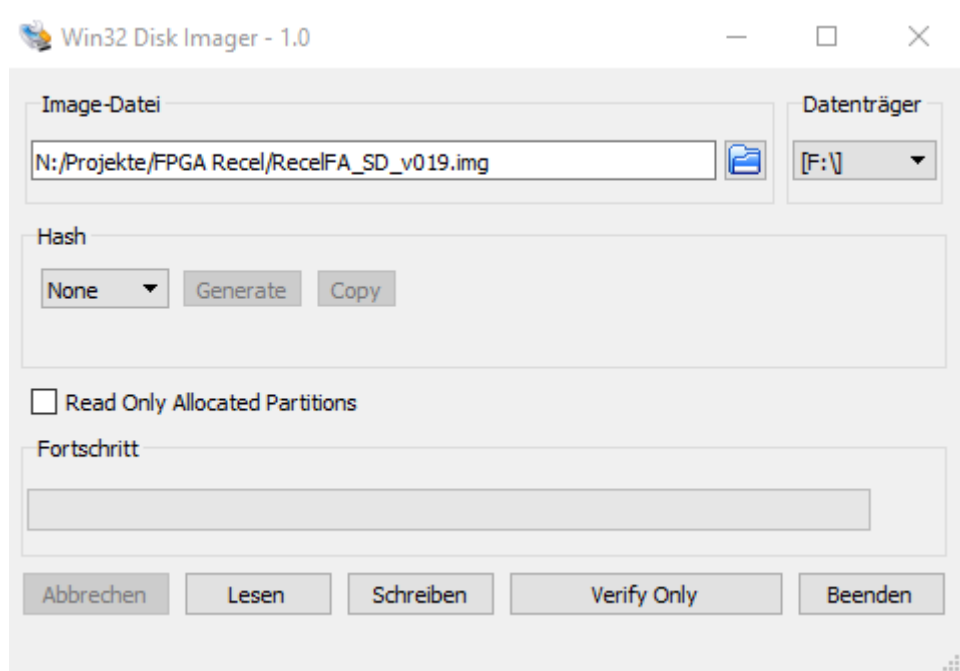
Win32 Disk Imager - 1.0

Image-Datei

N:/Projekte/FPGA Recel/RecelFA_SD_v019.img

Datenträger

[F:\]

Hash

None

Generate

Copy

Read Only Allocated Partitions

Fortschritt

Abbrechen

Lesen

Schreiben

Verify Only

Beenden